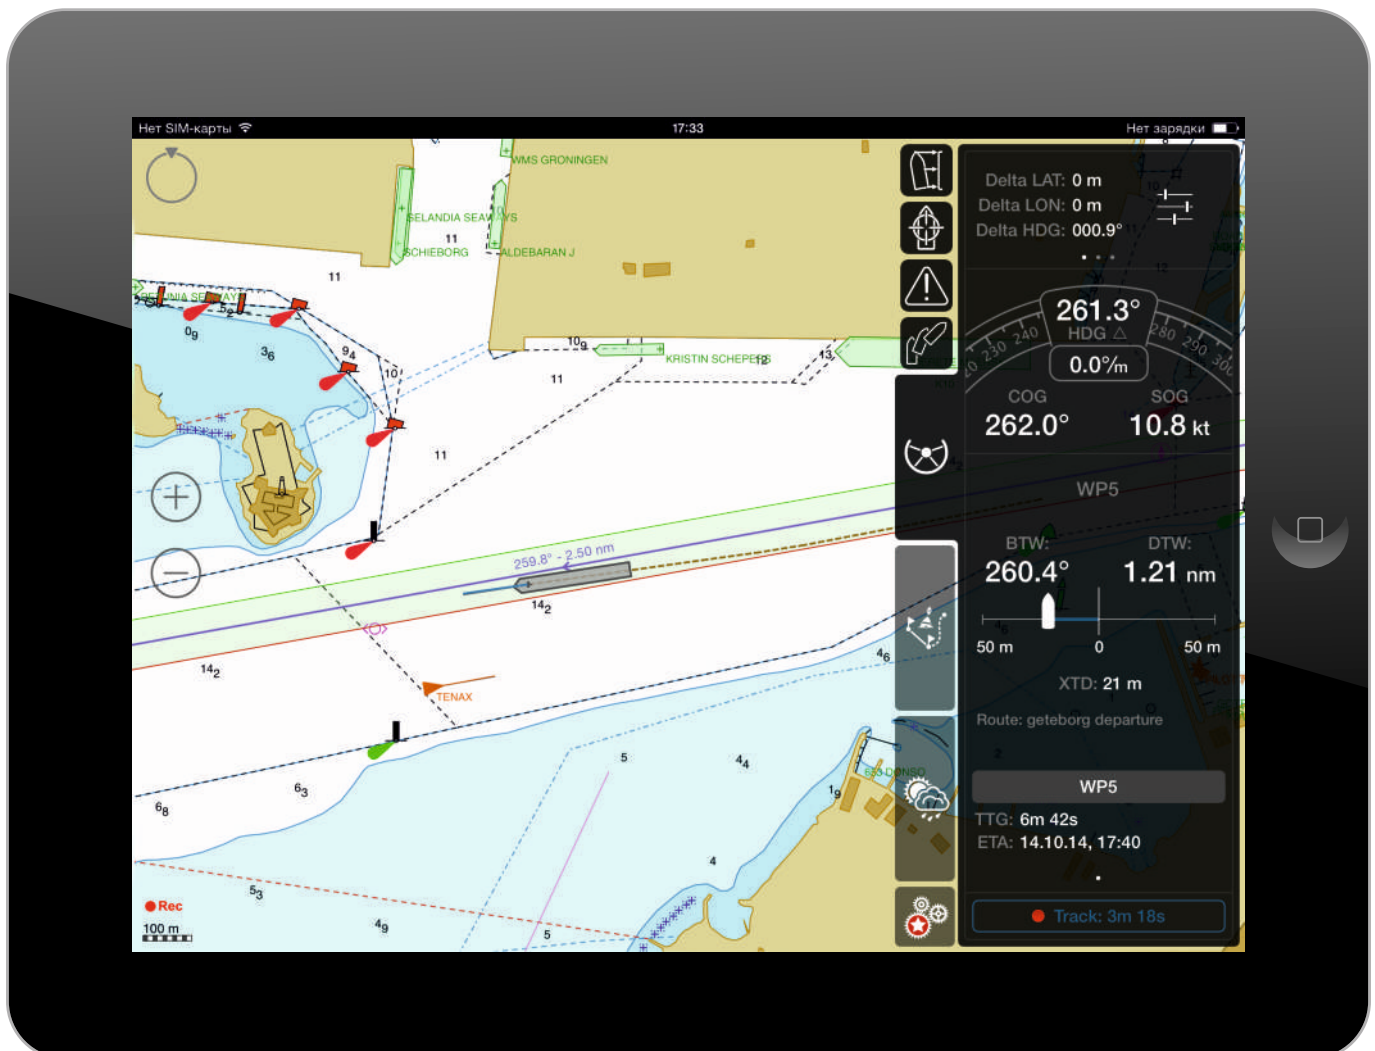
Нет SIM-карты 17:33 Нет зарядки

WMS GRONINGEN
SELANDIA SEAWAYS
11
SCHIEBORG
ALDEBARAN J
11
$0_9$
$3_6$
$9_4$
10
$10_9$
KRISTIN SCHEPERS
13
11
11
259.8° - 2.50 nm
$14_2$
$14_2$
$4_6$
TENAX
5
$4_4$
$6_3$
$6_8$
$1_9$
4
$5_3$
$4_9$
5
Rec
100 m

Delta LAT: 0 m
Delta LON: 0 m
Delta HDG: 000.9°
220 230 240
261.3°
HDG
280 290 300
0.0°/m
COG
262.0°
SOG
10.8 kt
WP5
BTW:
260.4°
DTW:
1.21 nm
50 m
0
50 m
XTD: 21 m
Route: geteborg departure
WP5
TTG: 6m 42s
ETA: 14.10.14, 17:40
Track: 3m 18s